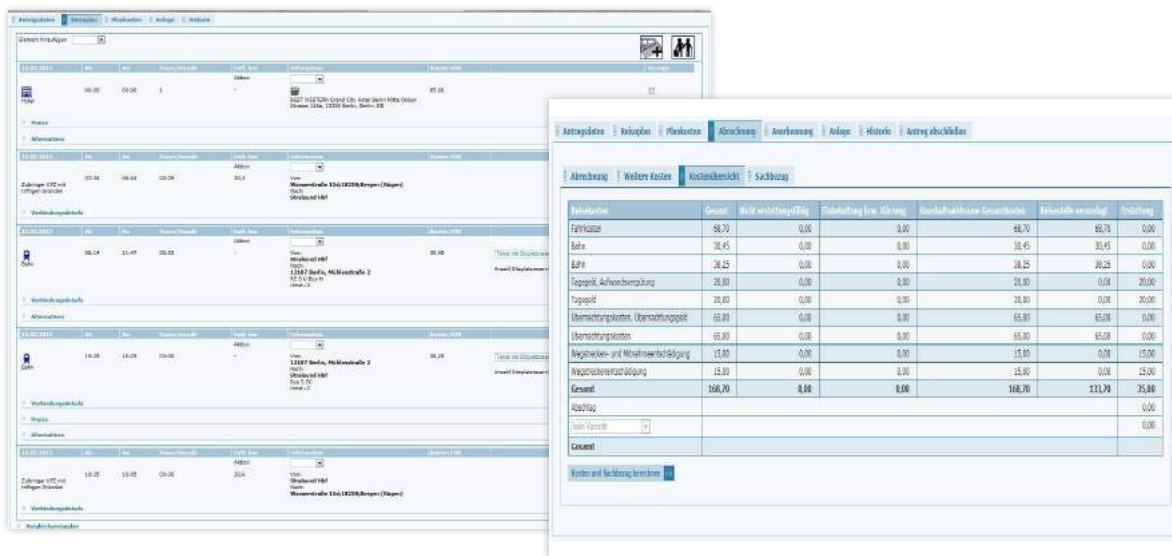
Antragsdaten | Reiseplan | Plankosten | Anlage | Historie

Element hinzufügen

Aktion

Hotel

BEST WESTERN Grand City Hotel Berlin Mitte Ostsee Strasse 110a, 13355 Berlin, Berlin, DE

Preise

Alternativen

Zubringer KFZ mit triftigen Gründen

Aktion

Von: Wasserstraße 33d;18209;Bergen (Rügen)
Nach: Stralsund Hbf

Verbindungsdetails

Aktion

Bahn

Von: Stralsund Hbf
Nach: 12187 Berlin, Mühlenstraße 2

Verbindungsdetails

Alternativen

Aktion

Bahn

Von: 12187 Berlin, Mühlenstraße 2
Nach: Stralsund Hbf

Verbindungsdetails

Preise

Alternativen

Aktion

Zubringer KFZ mit triftigen Gründen

Von: Stralsund Hbf
Nach: Wasserstraße 33d;18209;Bergen (Rügen)

Verbindungsdetails

Antragsdaten | Reiseplan | Plankosten | Abrechnung | Anerkennung | Anlage | Historie | Antrag abschließen

Abrechnung | Weitere Kosten | Kostenübersicht | Sachbezug

| Reisekosten | Gesamt | Nicht erstattungsfähig | Einbehaltung bzw. Kürzung | Haushaltswirksame Gesamtkosten | Reisestelle vorzeitig | Erstattung |
|---|---|---|---|---|---|---|
| Fahrtkosten | 68,70 | 0,00 | 0,00 | 68,70 | 68,70 | 0,00 |
| Bahn | 30,45 | 0,00 | 0,00 | 30,45 | 30,45 | 0,00 |
| Bahn | 38,25 | 0,00 | 0,00 | 38,25 | 38,25 | 0,00 |
| Tagegeld, Aufwandsvergütung | 20,00 | 0,00 | 0,00 | 20,00 | 0,00 | 20,00 |
| Tagegeld | 20,00 | 0,00 | 0,00 | 20,00 | 0,00 | 20,00 |
| Übernachtungskosten, Übernachtungsgeld | 65,00 | 0,00 | 0,00 | 65,00 | 65,00 | 0,00 |
| Übernachtungskosten | 65,00 | 0,00 | 0,00 | 65,00 | 65,00 | 0,00 |
| Wegstrecken- und Mitnahmeentschädigung | 15,00 | 0,00 | 0,00 | 15,00 | 0,00 | 15,00 |
| Wegstreckenentschädigung | 15,00 | 0,00 | 0,00 | 15,00 | 0,00 | 15,00 |
| Gesamt | 168,70 | 0,00 | 0,00 | 168,70 | 133,70 | 35,00 |
| Abschlag | | | | | | 0,00 |
| kein Vorschuss | | | | | | 0,00 |
| Gesamt | | | | | | |

Kosten und Sachbezug berechnen